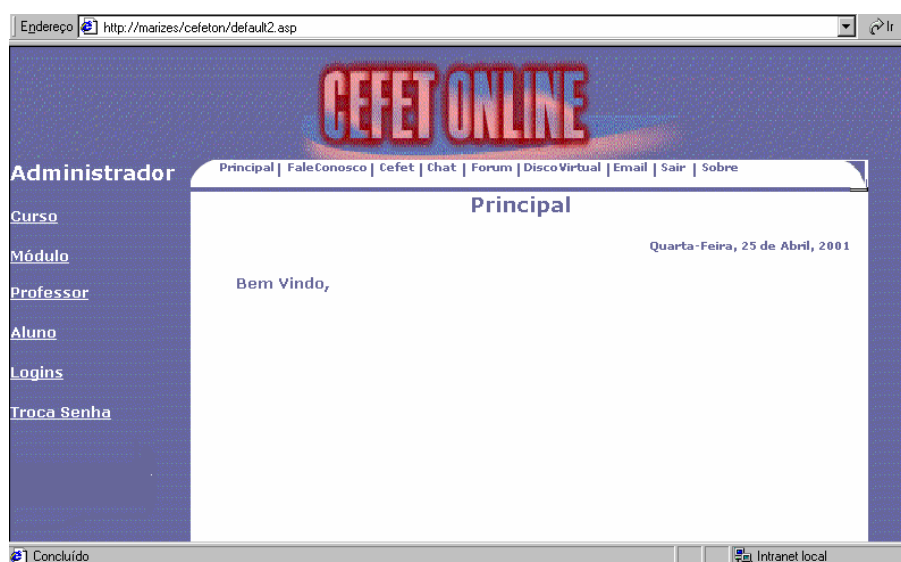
Endereço http://marizes/cefeton/default2.asp

Ir

CEFET ONLINE

Administrador

Principal | FaleConosco | Cefet | Chat | Forum | DiscoVirtual | Email | Sair | Sobre

Curso

Módulo

Professor

Aluno

Logins

Troca Senha

Principal

Quarta-Feira, 25 de Abril, 2001

Bem Vindo,

Concluído

Intranet local